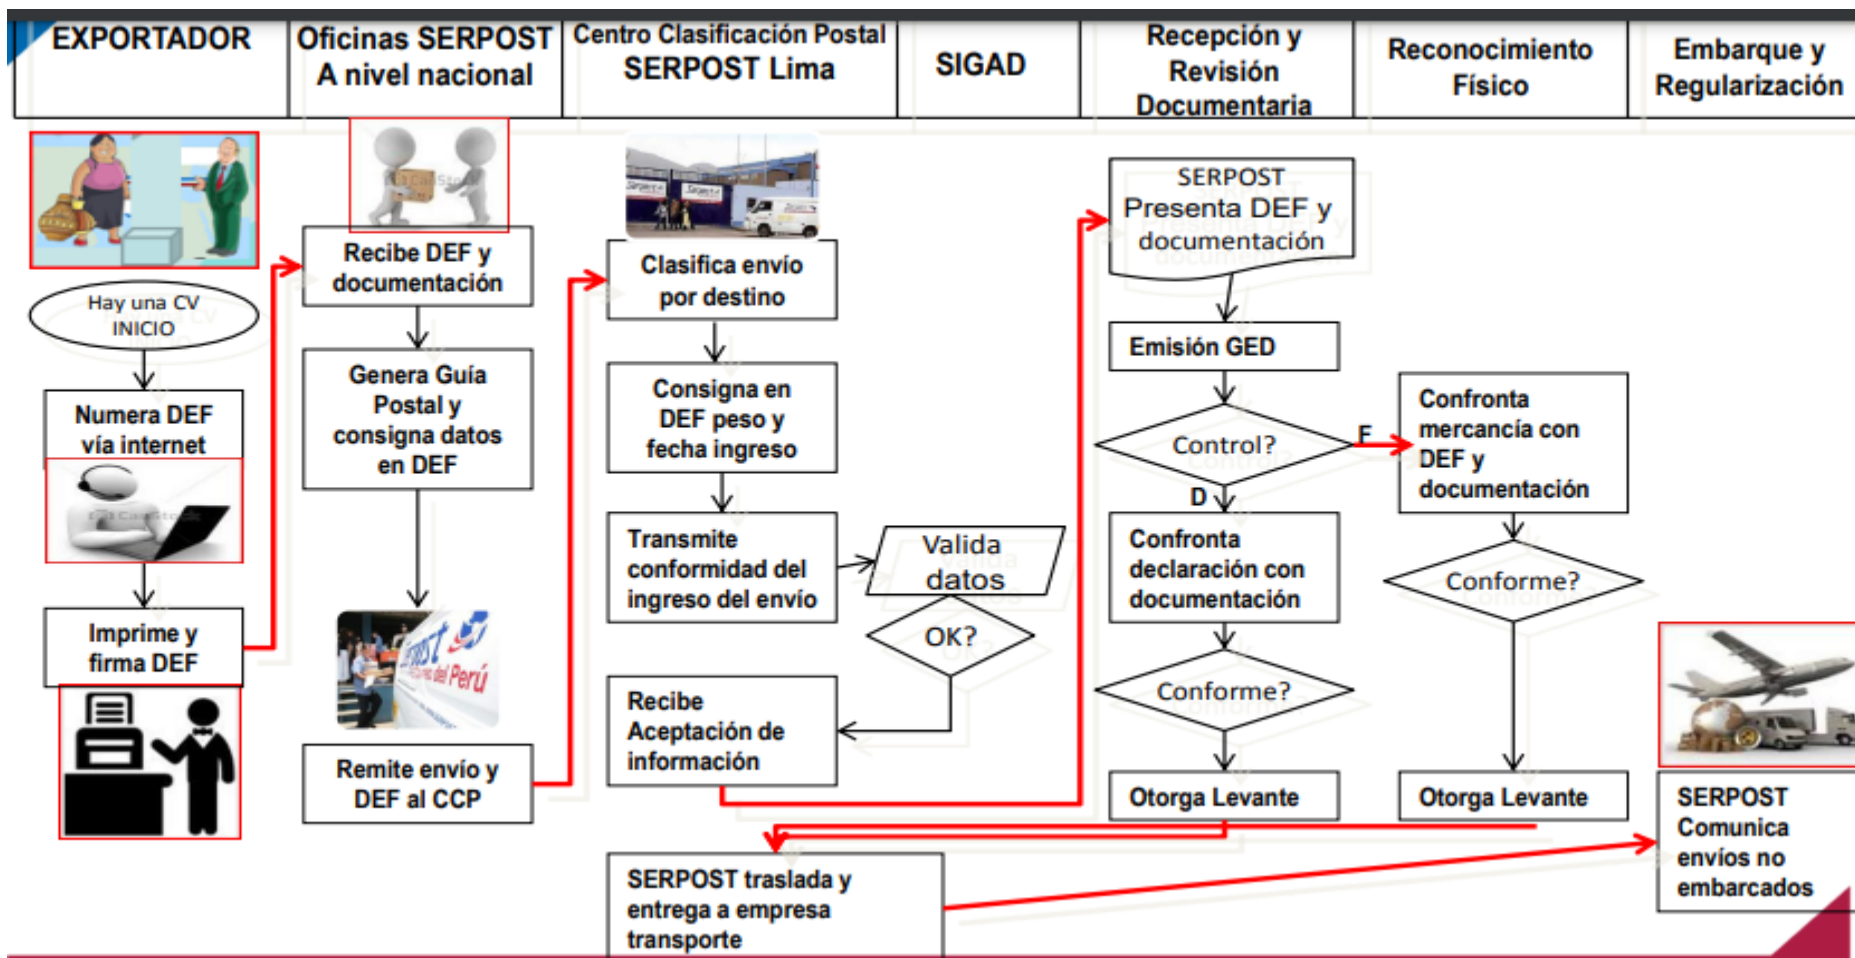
EXPORTADOR

Oficinas SERPOST A nivel nacional

Centro Clasificación Postal SERPOST Lima

SIGAD

Recepción y Revisión Documentaria

Reconocimiento Físico

Embarque y Regularización

Hay una CV INICIO

Numera DEF vía internet

Imprime y firma DEF

Recibe DEF y documentación

Genera Guía Postal y consigna datos en DEF

Remite envío y DEF al CCP

Clasifica envío por destino

Consigna en DEF peso y fecha ingreso

Transmite conformidad del ingreso del envío

Valida datos

OK?

Recibe Aceptación de información

SERPOST Presenta DEF y documentación

Emisión GED

Control?

F

D

Confronta declaración con documentación

Conforme?

Otorga Levante

Confronta mercancía con DEF y documentación

Conforme?

Otorga Levante

SERPOST traslada y entrega a empresa transporte

SERPOST Comunica envíos no embarcados